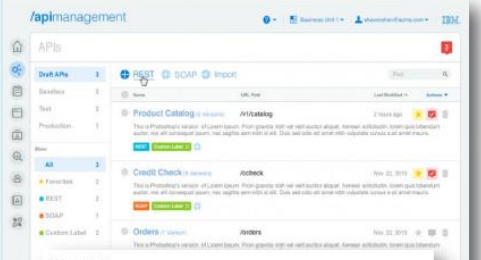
/apimanagement

Business Unit 1 ▾

IBM.

APIs

Draft APIs 3

Sandbox 3

Test 2

Production 3

All 3

Favorites 1

REST 2

SOAP 1

Custom Label 2

REST SOAP Import

Find

Name

URL Root

Last Modified

Actions

Product Catalog

/v1/catalog

2 hours ago

This is Photoshop's version of Lorem Ipsum. Proin gravida nibh vel velit auctor aliquet. Aenean sollicitudin, lorem quis bibendum auctor, nisi elit consequat ipsum, nec sagittis sem nibh id elit. Duis sed odio sit amet nibh vulputate cursus a sit amet mauris.

REST Custom Label

Credit Check

/ccheck

Nov 22, 2015

This is Photoshop's version of Lorem Ipsum. Proin gravida nibh vel velit auctor aliquet. Aenean sollicitudin, lorem quis bibendum auctor, nisi elit consequat ipsum, nec sagittis sem nibh id elit. Duis sed odio sit amet nibh vulputate cursus a sit amet mauris.

SOAP Custom Label

Orders

/orders

Nov 22, 2015

This is Photoshop's version of Lorem Ipsum. Proin gravida nibh vel velit auctor aliquet. Aenean sollicitudin, lorem quis bibendum auctor, nisi elit consequat ipsum, nec sagittis sem nibh id elit. Duis sed odio sit amet nibh vulputate cursus a sit amet mauris.